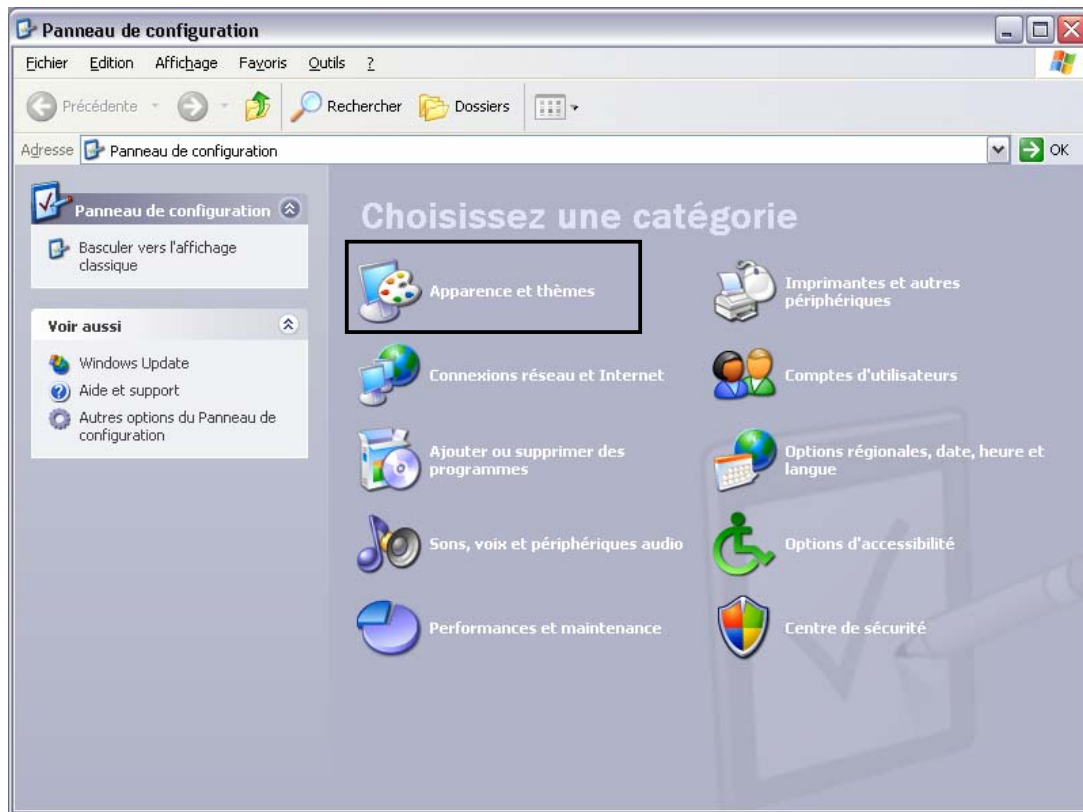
Panneau de configuration

Fichier Edition Affichage Favoris Outils ?

Précédente Rechercher Dossiers

Adresse Panneau de configuration OK

Panneau de configuration

Basculer vers l'affichage classique

Voir aussi

Windows Update

Aide et support

Autres options du Panneau de configuration

Choisissez une catégorie

Apparence et thèmes

Imprimantes et autres périphériques

Connexions réseau et Internet

Comptes d'utilisateurs

Ajouter ou supprimer des programmes

Options régionales, date, heure et langue

Sons, voix et périphériques audio

Options d'accessibilité

Performances et maintenance

Centre de sécurité